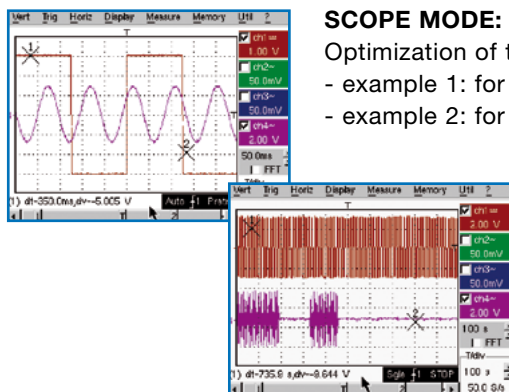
Vert Trig Horiz Display Measure Memory Util ?

ch1~ 1.00 V
ch2~ 50.0mV
ch3~ 50.0mV
ch4~ 2.00 V
50.0ms
FFT

1) dt=350.0ms,dv=-5.005 V
Auto Fast

SCOPE MODE:
Optimization of t
- example 1: for
- example 2: for

Vert Trig Horiz Display Measure Memory Util ?

ch1~ 2.00 V
ch2~ 50.0mV
ch3~ 50.0mV
ch4~ 2.00 V
100 s
FFT
T/div
100 s
50.0 S/s

1) dt=735.9 s,dv=-9.644 V
Sgle STOP